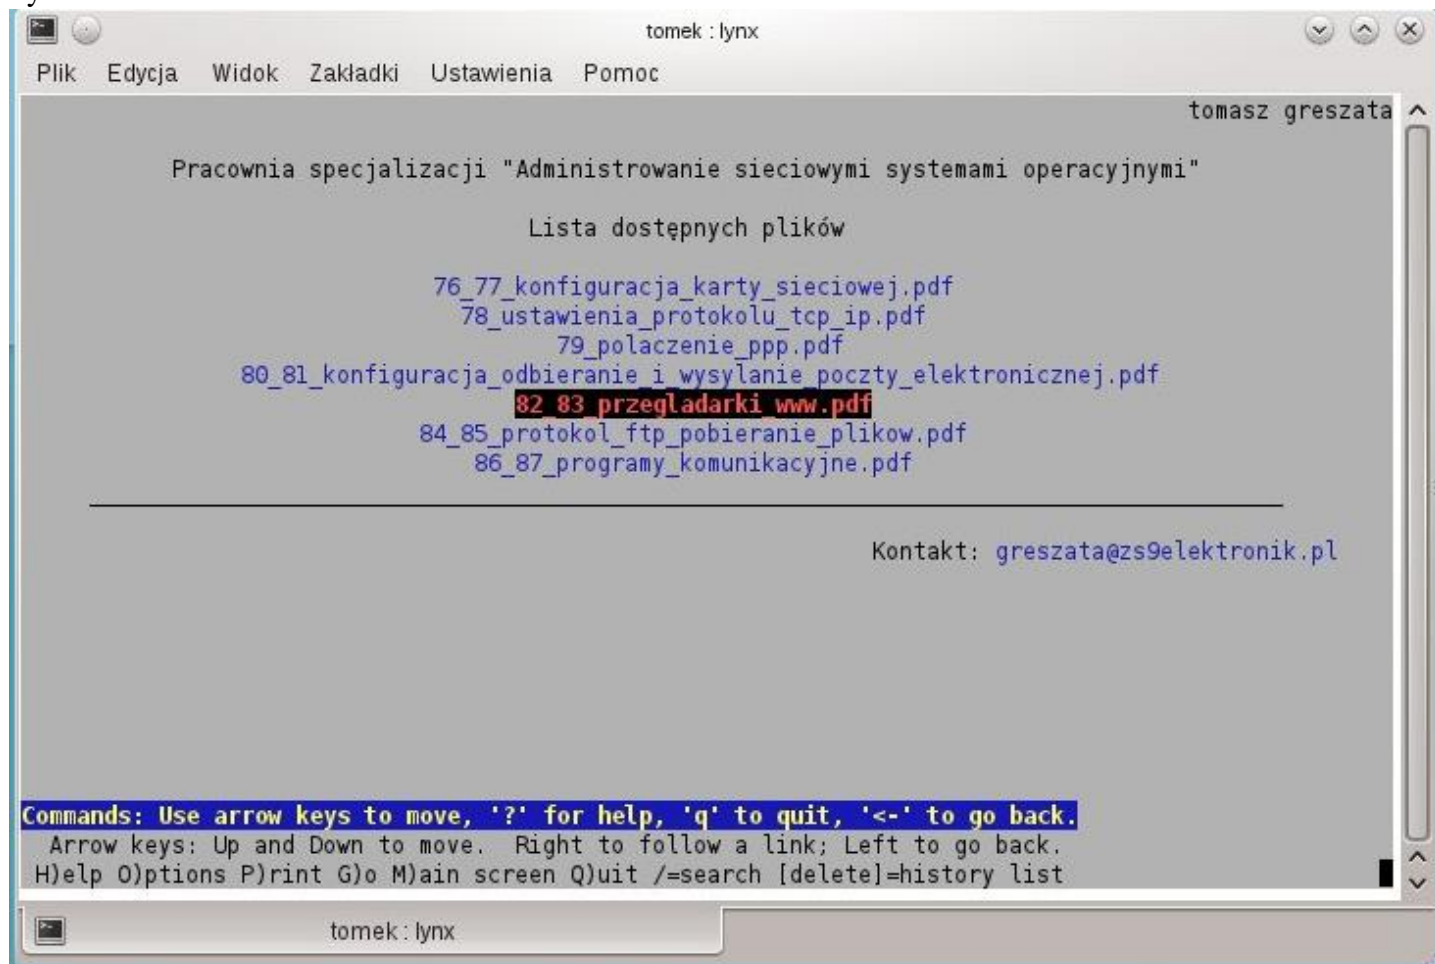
tomek : lynx

Plik Edycja Widok Zakładki Ustawienia Pomoc

tomasz greszata

Pracownia specjalizacji "Administrowanie sieciowymi systemami operacyjnymi"

Lista dostępnych plików

76_77_konfiguracja_karty_sieciowej.pdf
78_ustawienia_protokolu_tcp_ip.pdf
79_polaczenie_ppp.pdf
80_81_konfiguracja_odbieranie_i_wysylanie_poczty_elektronicznej.pdf
82_83_przegladarki_www.pdf
84_85_protokol_ftp_pobieranie_plikow.pdf
86_87_programy_komunikacyjne.pdf

Kontakt: greszata@zs9elektronik.pl

Commands: Use arrow keys to move, '?' for help, 'q' to quit, '<-' to go back.
Arrow keys: Up and Down to move. Right to follow a link; Left to go back.
H)elp O)ptions P)rint G)o M)ain screen Q)uit /=search [delete]=history list

tomek : lynx